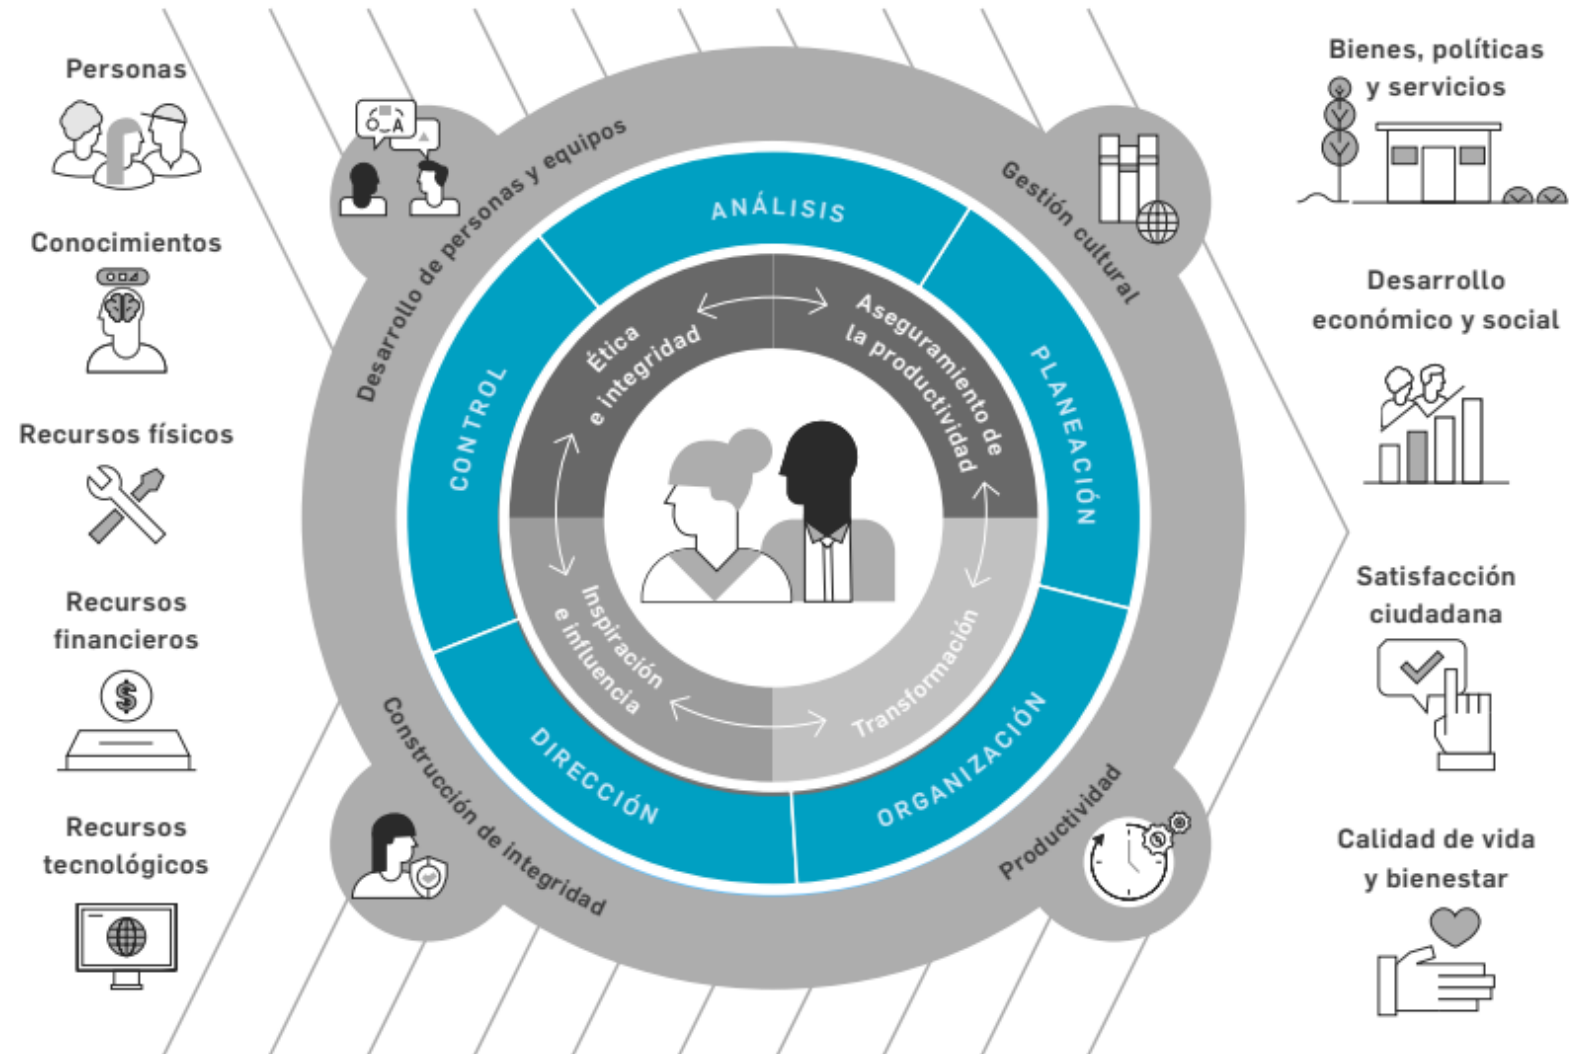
Personas

Conocimientos

Recursos físicos

Recursos financieros

Recursos tecnológicos

Desarrollo de personas y equipos

Gestión cultural

Construcción de integridad

Productividad

ANÁLISIS

PLANEACIÓN

ORGANIZACIÓN

DIRECCIÓN

CONTROL

Ética e integridad

Aseguramiento de la productividad

Transformación

Inspiración e influencia

Bienes, políticas y servicios

Desarrollo económico y social

Satisfacción ciudadana

Calidad de vida y bienestar